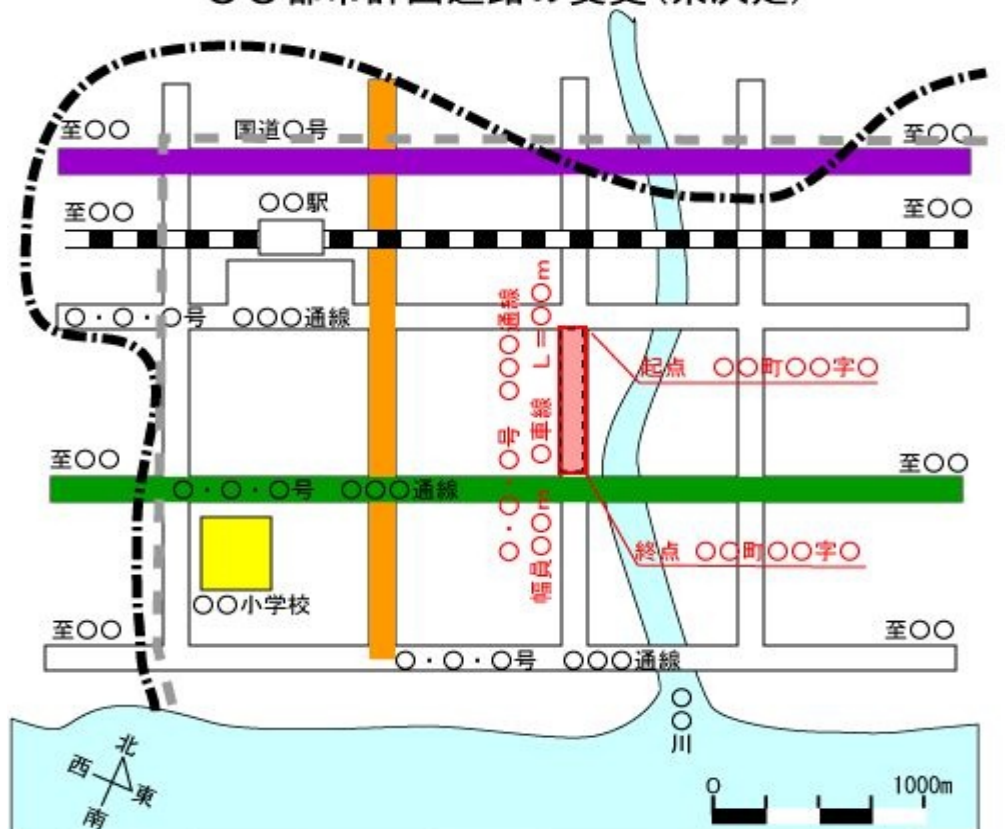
○○都市計画道路の変更(案決定)

至○○　国道○号　至○○

至○○　○○駅　至○○

○・○・○号　○○○通線

○・○・○号　○○○通線　L＝○○m

○車線　幅員○○m

起点　○○町○○字○

至○○　○・○・○号　○○○通線　至○○

終点　○○町○○字○

○○小学校

至○○　至○○

○・○・○号　○○○通線

○○川

北
西　東
南

0　1000m